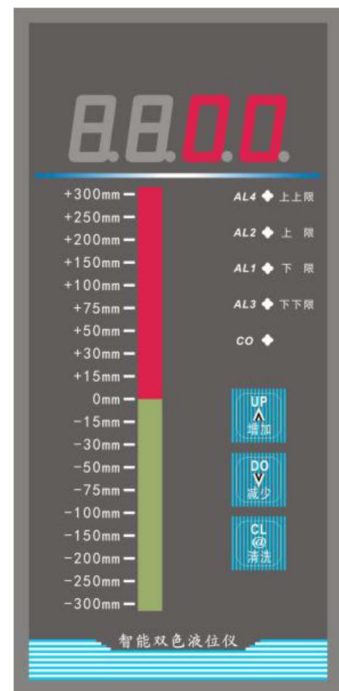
8.8.0.0.

+300mm
+250mm
+200mm
+150mm
+100mm
+75mm
+50mm
+30mm
+15mm
0mm
-15mm
-30mm
-50mm
-75mm
-100mm
-150mm
-200mm
-250mm
-300mm

AL4 上上限
AL2 上 限
AL1 下 限
AL3 下下限
CO

UP
^
增加

DO
v
减少

CL
@
清洗

智能双色液位仪